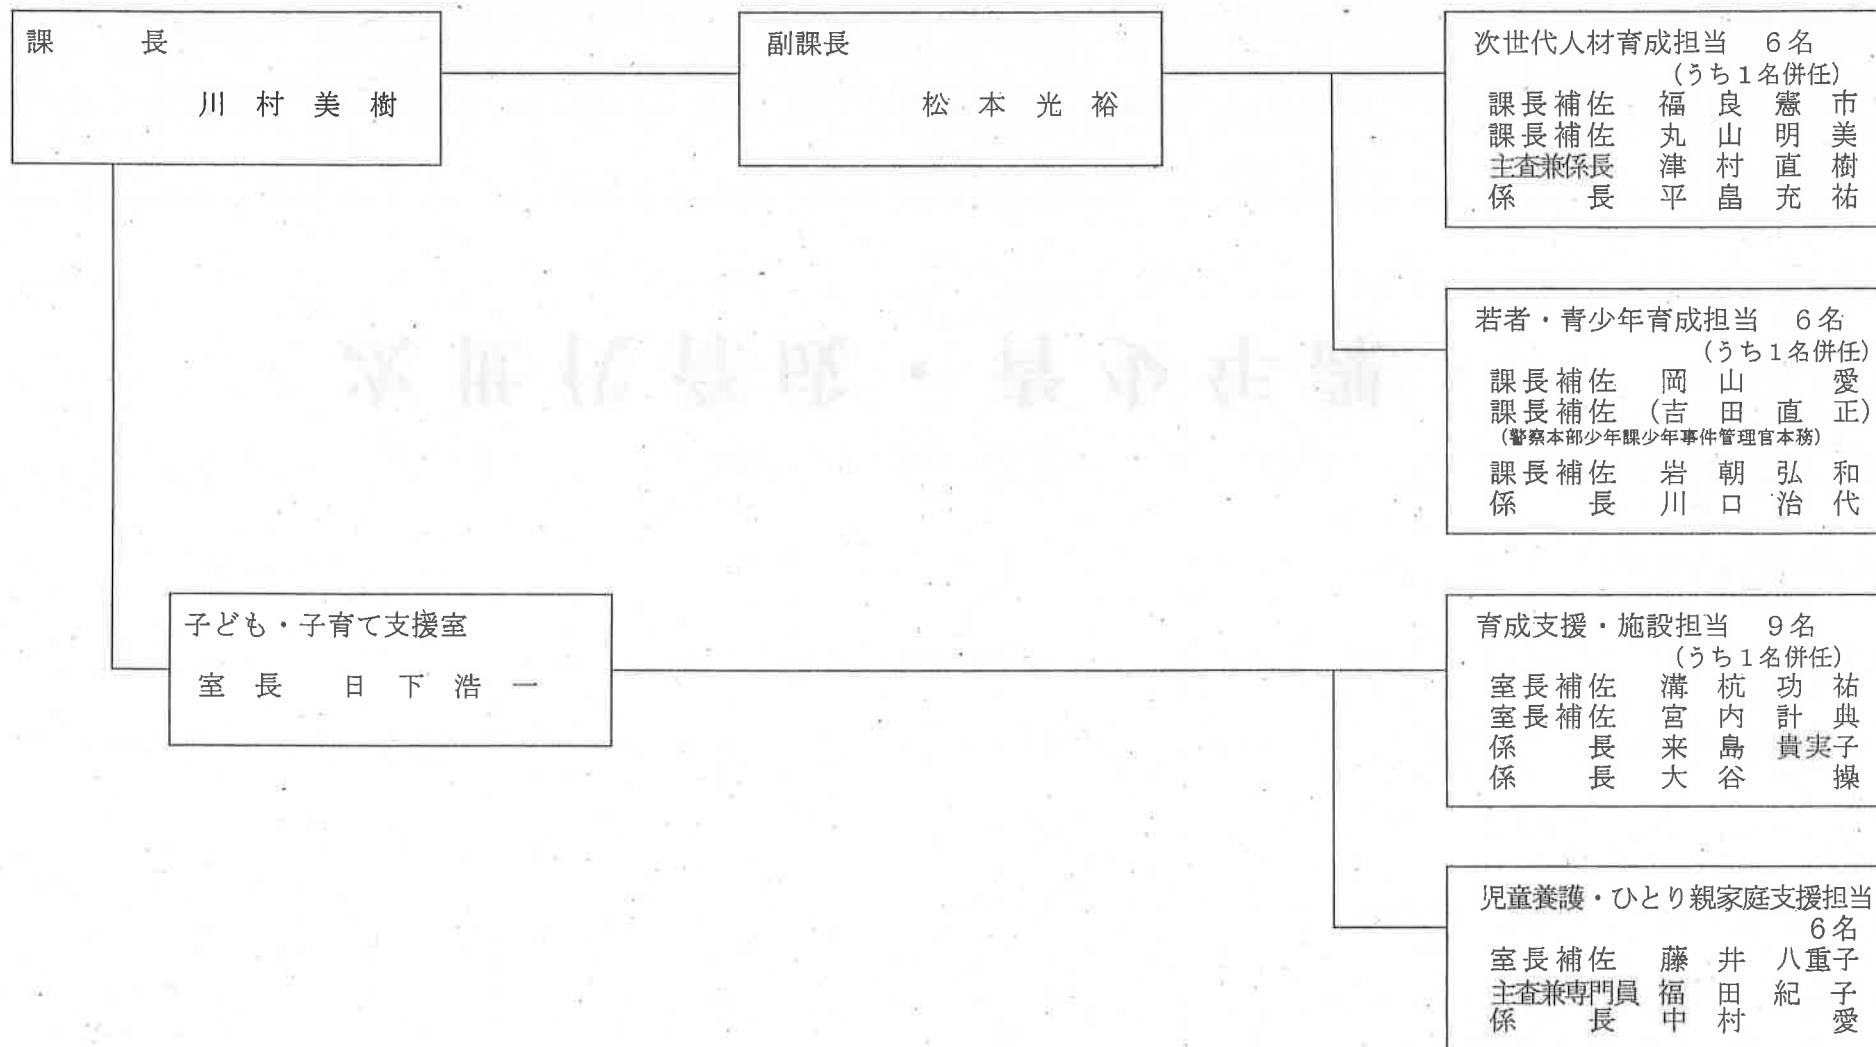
課　長
川村美樹

副課長
松本光裕

次世代人材育成担当　6名
（うち1名併任）
課長補佐　福良憲市
課長補佐　丸山明美
主査兼係長　津村直樹
係長　平畠充祐

若者・青少年育成担当　6名
（うち1名併任）
課長補佐　岡山愛
課長補佐　（吉田直正）
（警察本部少年課少年事件管理官本務）
課長補佐　岩朝弘和
係長　川口治代

子ども・子育て支援室
室長　日下浩一

育成支援・施設担当　9名
（うち1名併任）
室長補佐　溝杭功祐
室長補佐　宮内計典
係長　来島貴実子
係長　大谷操

児童養護・ひとり親家庭支援担当
6名
室長補佐　藤井八重子
主査兼専門員　福田紀子
係長　中村愛